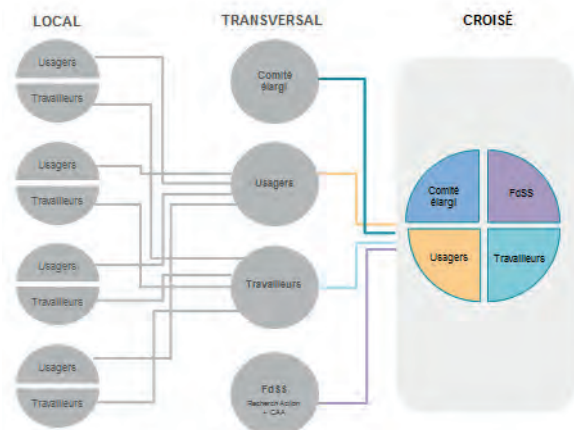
LOCAL

TRANSVERSAL

CROISÉ

Usagers

Travailleurs

Usagers

Travailleurs

Usagers

Travailleurs

Usagers

Travailleurs

Comité élargi

Usagers

Travailleurs

FdSS
Recherch Action + CAA

Comité élargi

FdSS

Usagers

Travailleurs